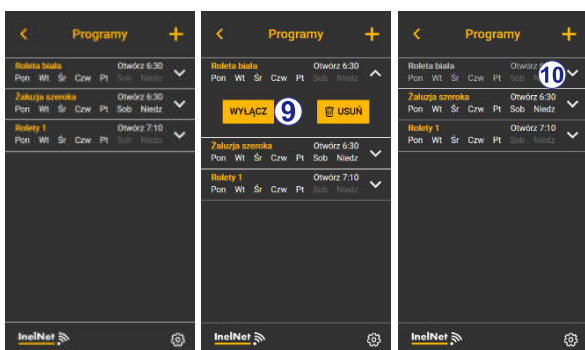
Programy

Roleta biała
Otwórz 6:30
Pon Wt Śr Czw Pt Sob Niedz

Żaluzja szeroka
Otwórz 6:30
Pon Wt Śr Czw Pt Sob Niedz

Rolety 1
Otwórz 7:10
Pon Wt Śr Czw Pt Sob Niedz

InelNet

Programy

Roleta biała
Otwórz 6:30
Pon Wt Śr Czw Pt Sob Niedz

WYŁĄCZ
9
USUŃ

Żaluzja szeroka
Otwórz 6:30
Pon Wt Śr Czw Pt Sob Niedz

Rolety 1
Otwórz 7:10
Pon Wt Śr Czw Pt Sob Niedz

InelNet

Programy

Roleta biała
Otwórz
10
Pon Wt Śr Czw Pt Sob

Żaluzja szeroka
Otwórz 6:30
Pon Wt Śr Czw Pt Sob Niedz

Rolety 1
Otwórz 7:10
Pon Wt Śr Czw Pt Sob Niedz

InelNet